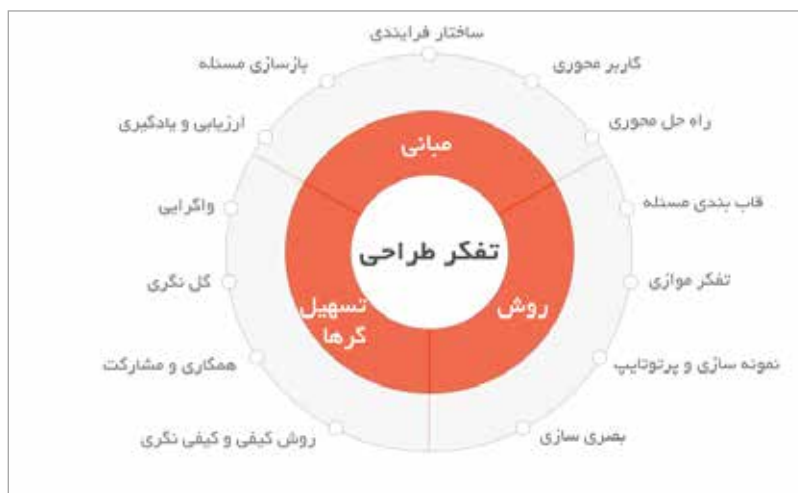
ساختار فرایندی
بازسازی مسئله
گاربر محوری
ارزیابی و یادگیری
راه حل محوری
مبانی
قاب بندی مسئله
واگرایی
تفکر طراحی
تفکر موازی
کل نگری
تسهیل گرها
روش
نمونه سازی و پرتوتایپ
همکاری و مشارکت
روش کیفی و کیفی نگری
بصری سازی